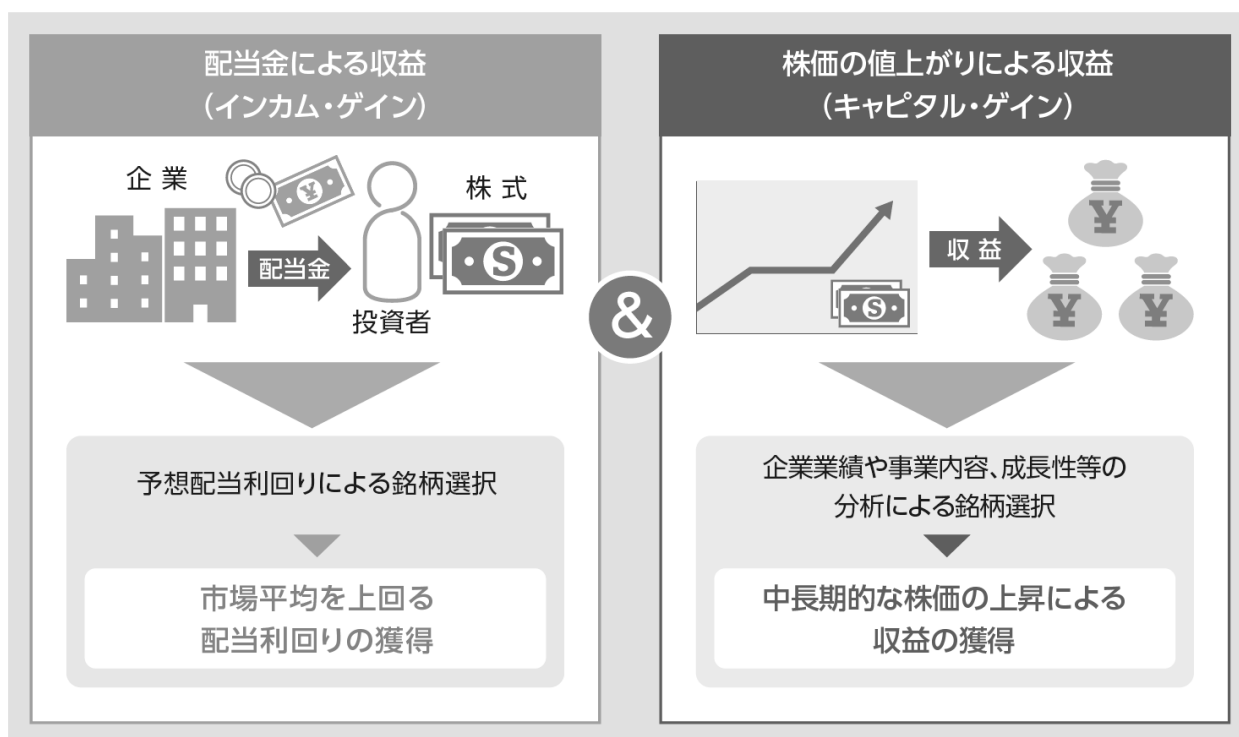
配当金による収益
(インカム・ゲイン)

企業

配当金

投資者

株式

予想配当利回りによる銘柄選択

市場平均を上回る
配当利回りの獲得

&

株価の値上がりによる収益
(キャピタル・ゲイン)

収益

企業業績や事業内容、成長性等の
分析による銘柄選択

中長期的な株価の上昇による
収益の獲得